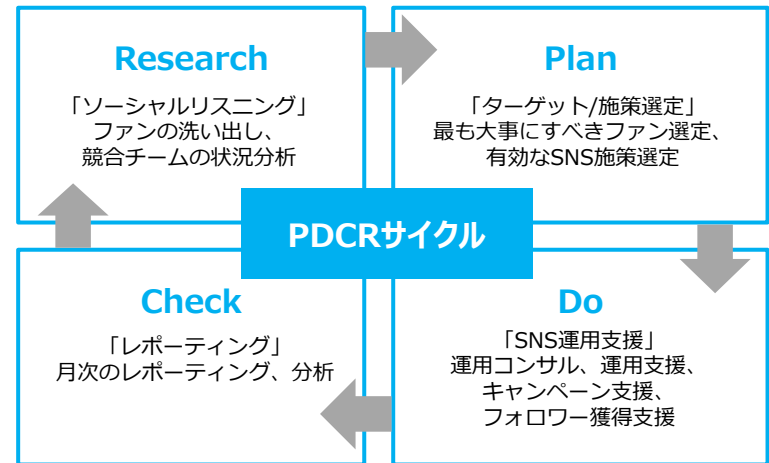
Research

「ソーシャルリスニング」
ファンの洗い出し、
競合チームの状況分析

Plan

「ターゲット/施策選定」
最も大事にすべきファン選定、
有効なSNS施策選定

PDCRサイクル

Check

「レポーティング」
月次のレポーティング、分析

Do

「SNS運用支援」
運用コンサル、運用支援、
キャンペーン支援、
フォロワー獲得支援